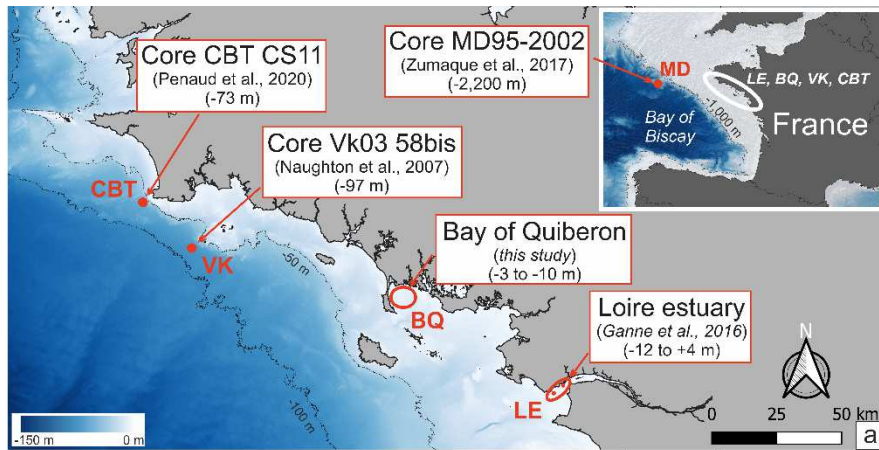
Core CBT CS11
(Penaud et al., 2020)
(-73 m)

Core MD95-2002
(Zumaque et al., 2017)
(-2,200 m)

MD
LE, BQ, VK, CBT
-1,000 m
Bay of Biscay
France

Core Vk03 58bis
(Naughton et al., 2007)
(-97 m)

CBT

VK

-50 m

Bay of Quiberon
(this study)
(-3 to -10 m)

BQ

Loire estuary
(Ganne et al., 2016)
(-12 to +4 m)

-100 m

LE

N

0 25 50 km

-150 m 0 m

a